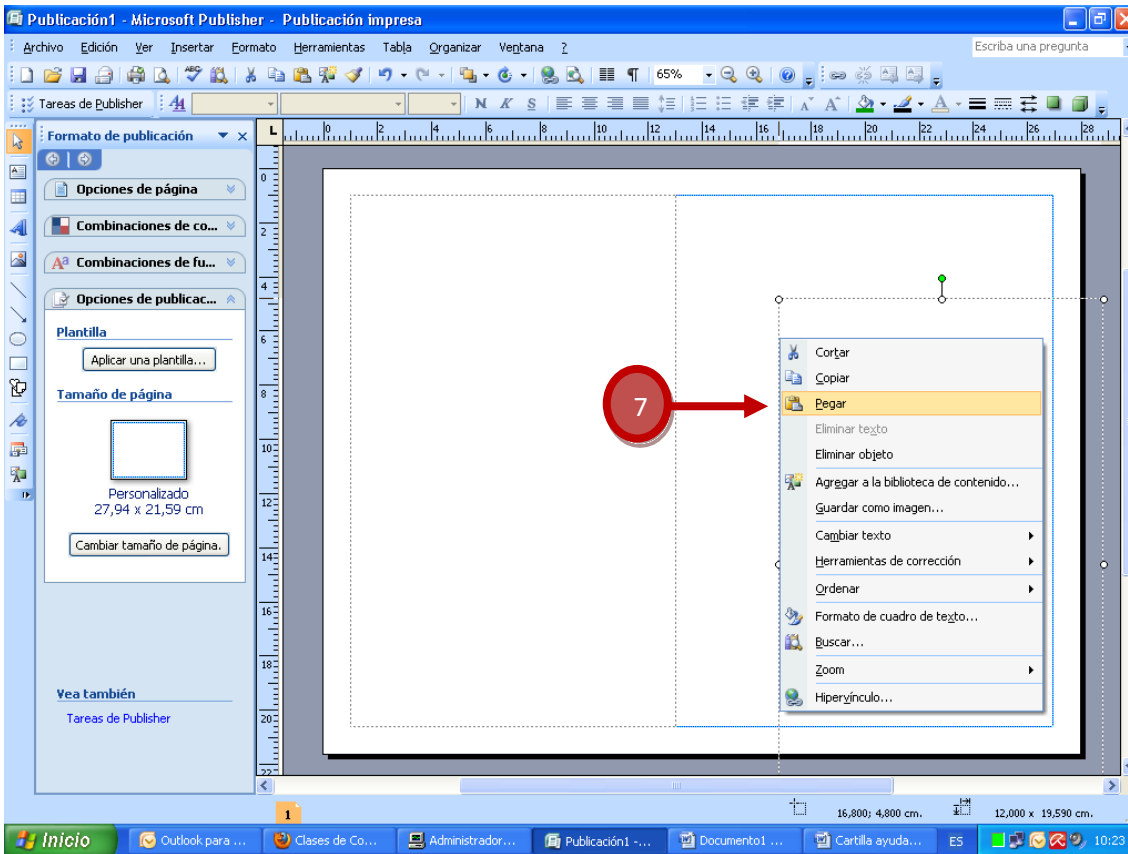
Publicación1 - Microsoft Publisher - Publicación impresa

Archivo Edición Ver Insertar Formato Herramientas Tabla Organizar Ventana ?

Escriba una pregunta

65%

Tareas de Publisher

N K S

Formato de publicación

Opciones de página

Combinaciones de co...

Combinaciones de fu...

Opciones de publicac...

Plantilla

Aplicar una plantilla...

Tamaño de página

Personalizado
27,94 x 21,59 cm

Cambiar tamaño de página.

Vea también

Tareas de Publisher

7

Cortar
Copiar
Pegar
Eliminar texto
Eliminar objeto
Agregar a la biblioteca de contenido...
Guardar como imagen...
Cambiar texto
Herramientas de corrección
Ordenar
Formato de cuadro de texto...
Buscar...
Zoom
Hipervínculo...

0 2 4 6 8 10 12 14 16 18 20 22 24 26 28

0 2 4 6 8 10 12 14 16 18 20 22

1

16,800; 4,800 cm.

12,000 x 19,590 cm.

Inicio | Outlook para ... | Clases de Co... | Administrador... | Publicación1 -... | Documento1 ... | Cartilla ayuda... | ES | 10:23